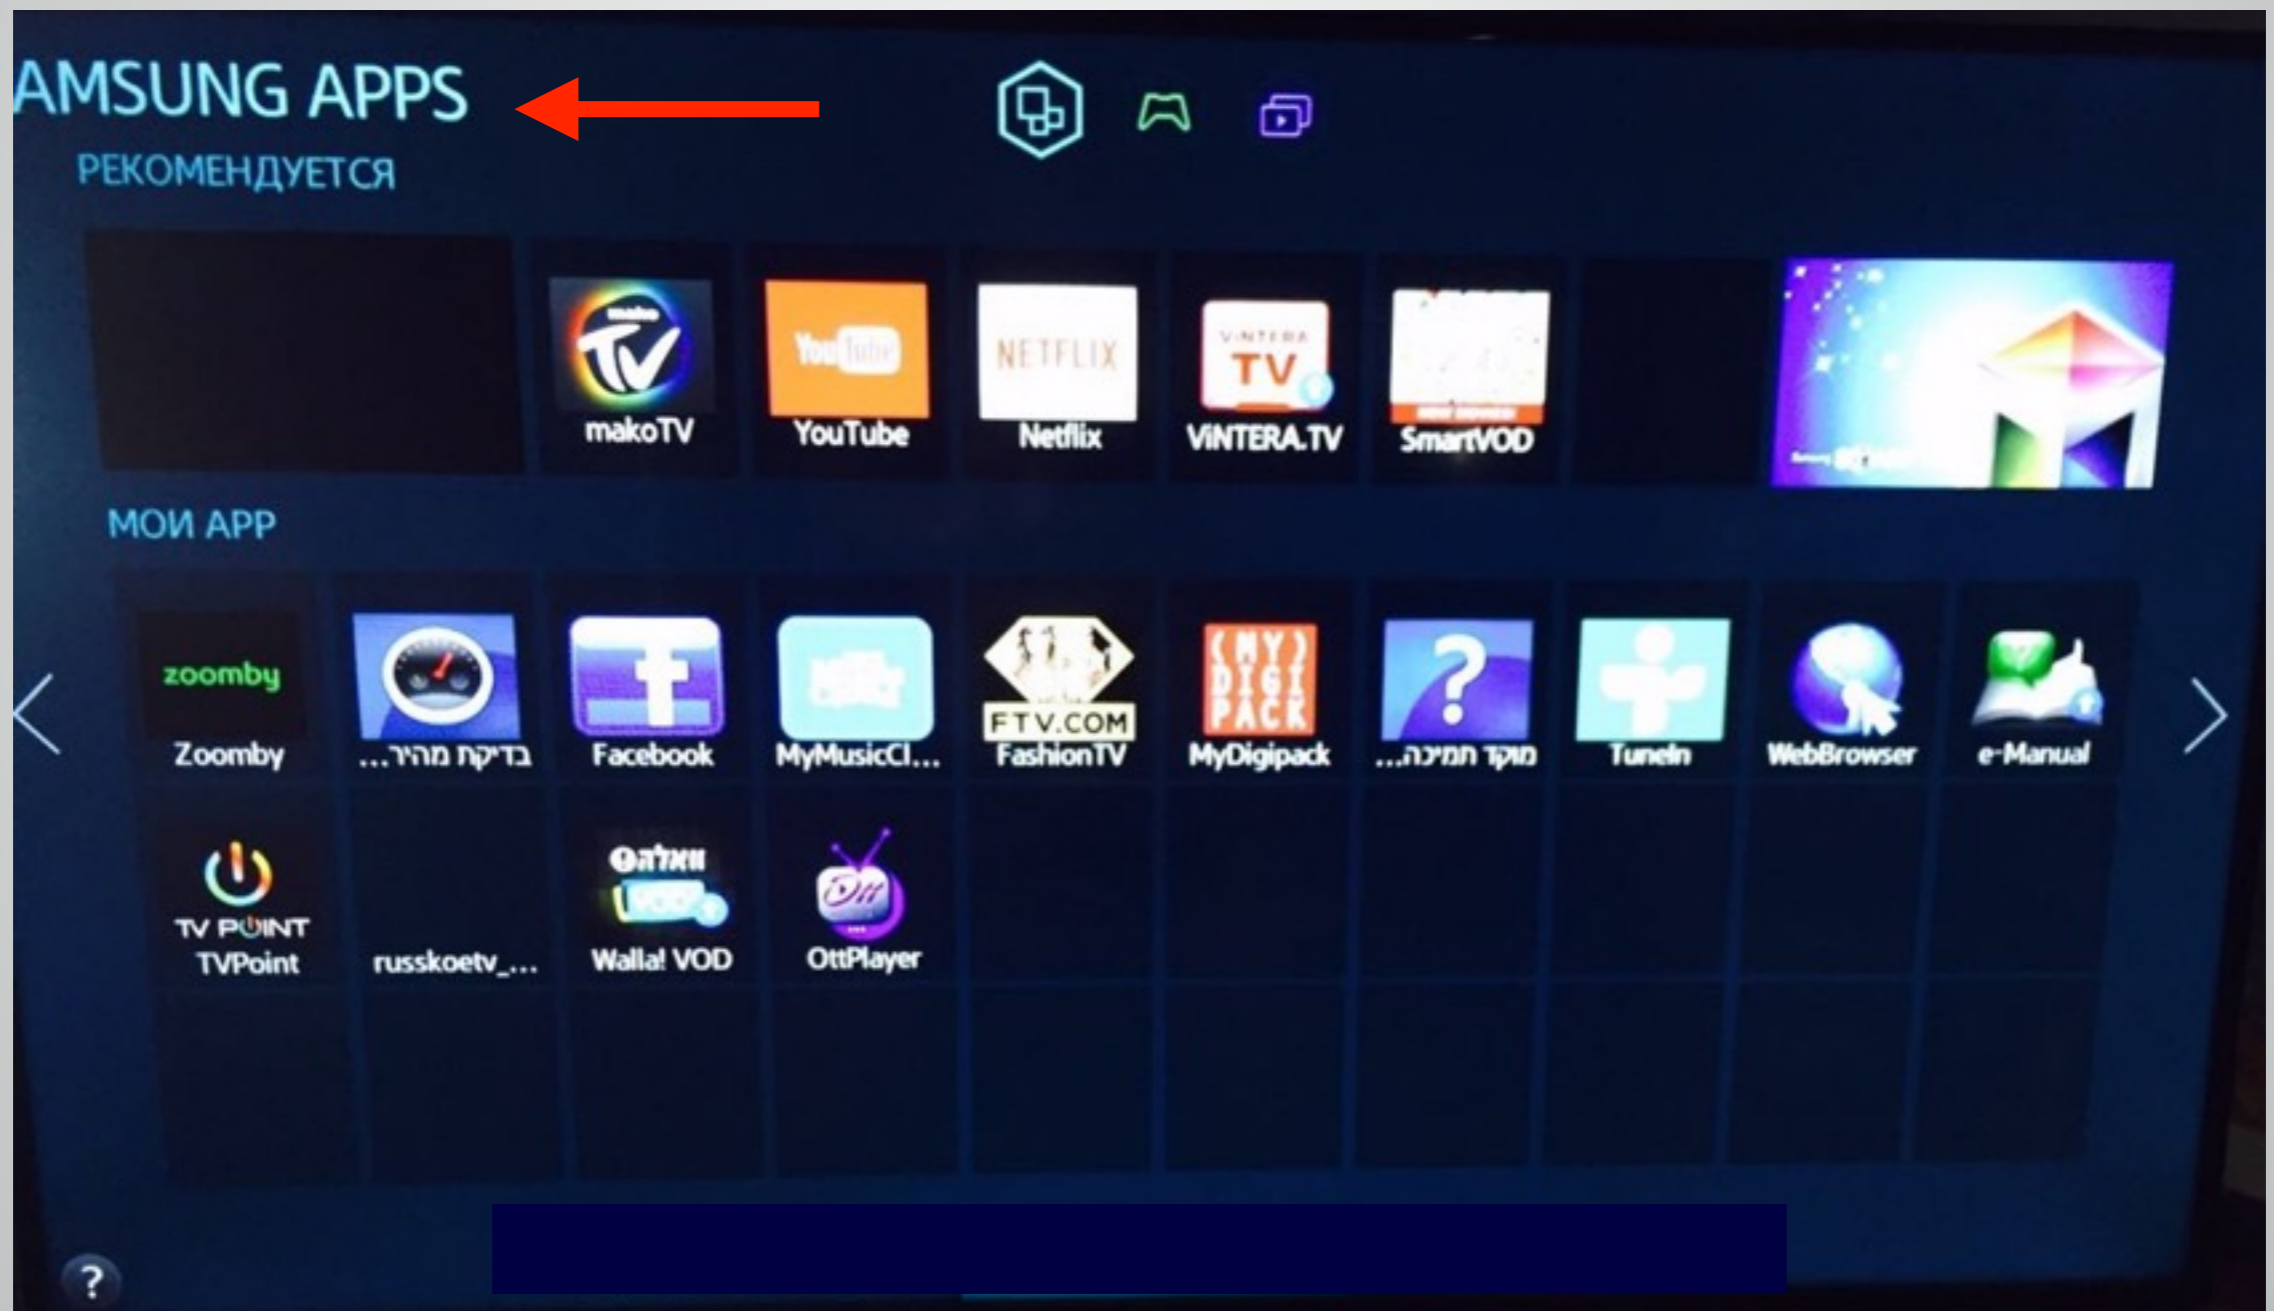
AMSUNG APPS

РЕКОМЕНДУЕТСЯ

makoTV

YouTube

NETFLIX

Netflix

VINTERA TV

VINTERA.TV

SmartVOD

МОИ APP

zoomby

Zoomby

בדיקת מהיר...

Facebook

MyMusicCl...

FTV.COM

FashionTV

MY DIGI PACK

MyDigipack

מוקד תמיכה...

TuneIn

WebBrowser

e-Manual

TV POINT

TVPoint

russkoetv_...

וואלה VOD

Walla! VOD

OttPlayer

?